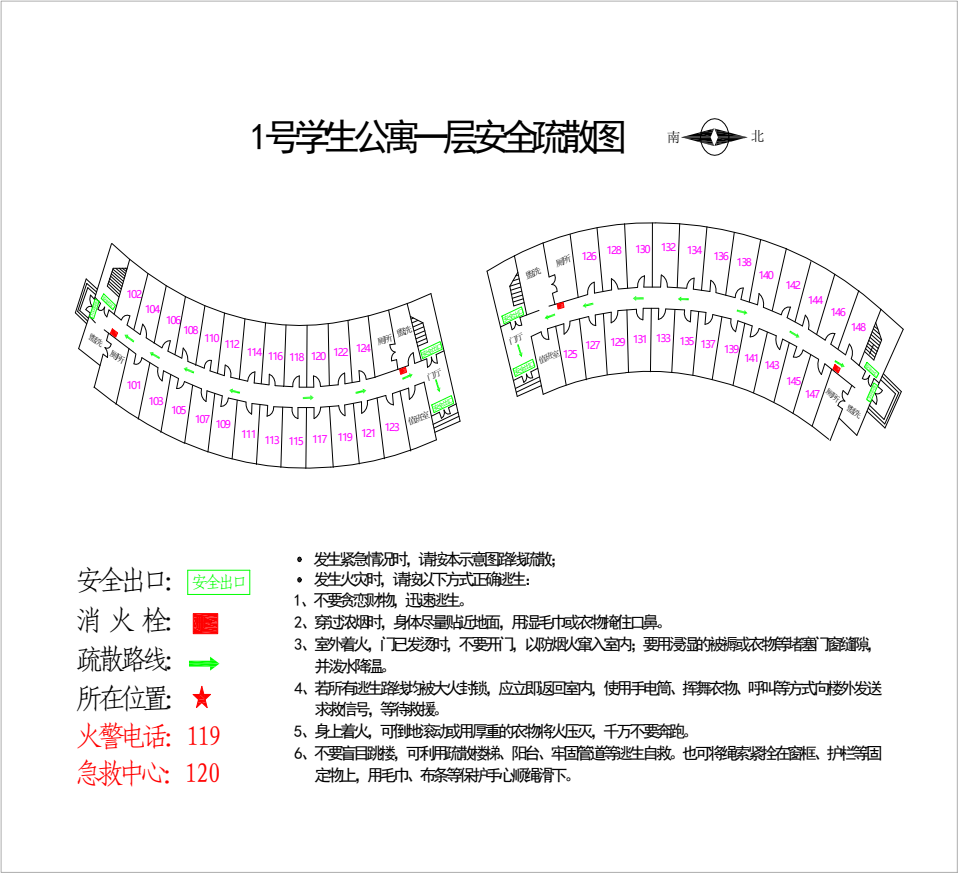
1号学生公寓一层安全疏散图

南 北

102 104 106 108 110 112 114 116 118 120 122 124
101 103 105 107 109 111 113 115 117 119 121 123
盥洗 厕所 盥洗 厕所 门厅 值班室

126 128 130 132 134 136 138 140 142 144 146 148
125 127 129 131 133 135 137 139 141 143 145 147
盥洗 厕所 门厅 值班室 盥洗 厕所

安全出口: 安全出口
消 火 栓:
疏散路线:
所在位置: ★
火警电话: 119
急救中心: 120

• 发生紧急情况时，请按本示意图路线疏散；
• 发生火灾时，请按以下方式正确逃生：
1、不要贪恋财物，迅速逃生。
2、穿过浓烟时，身体尽量贴近地面，用湿毛巾或衣物捂住口鼻。
3、室外着火，门已发烫时，不要开门，以防烟火窜入室内；要用浸湿的被褥或衣物堵塞门窗缝隙，并泼水降温。
4、若所有逃生路线均被大火封锁，应立即返回室内，使用手电筒、挥舞衣物、呼叫等方式向楼外发送求救信号，等待救援。
5、身上着火，可倒地滚动或用厚重的衣物将火压灭，千万不要奔跑。
6、不要盲目跳楼，可利用疏散楼梯、阳台、牢固管道等逃生自救。也可将绳索紧拴在窗框、护栏等固定物上，用毛巾、布条等保护手心顺绳滑下。